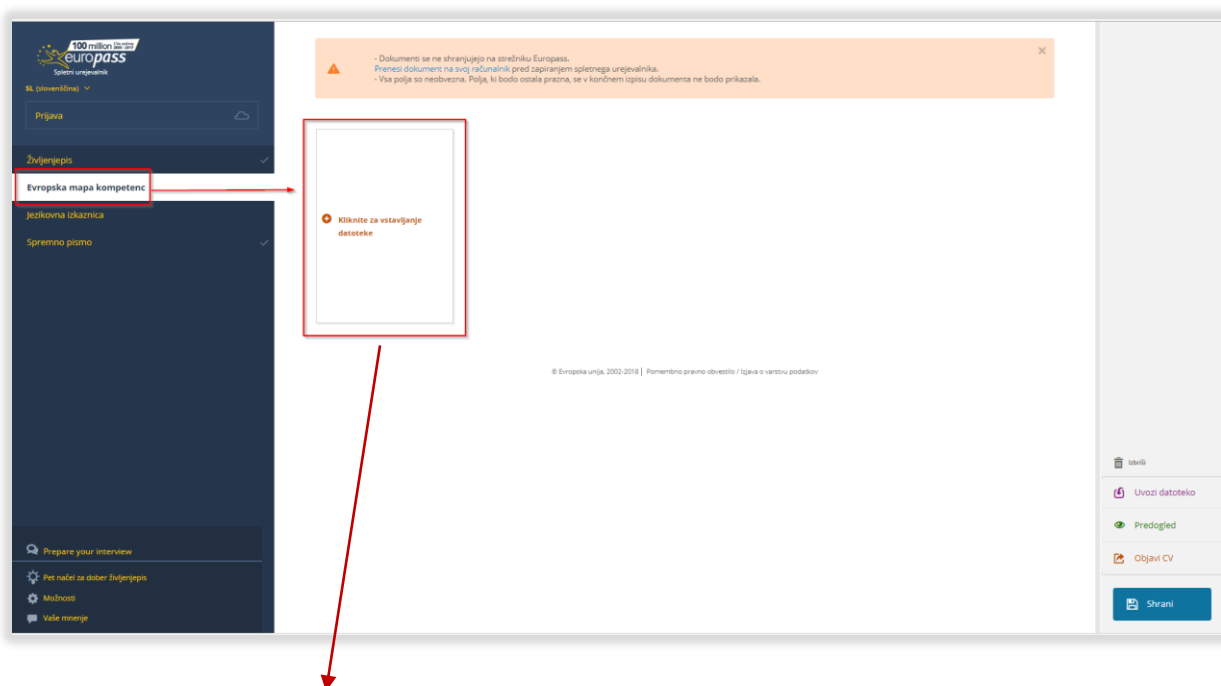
100 million CVs online 2005-2015
europass
Spletni urejevalnik

SL (slovenščina)

Prijava

Življenjepis

Evropska mapa kompetenc

Jezikovna izkaznica

Spremno pismo

- Dokumenti se ne shranjujejo na strežniku Europass.
Prenesi dokument na svoj računalnik pred zapiranjem spletnega urejevalnika.
- Vsa polja so neobvezna. Polja, ki bodo ostala prazna, se v končnem izpisu dokumenta ne bodo prikazala.

Kliknite za vstavljanje datoteke

© Evropska unija, 2002-2018 | Pomembno pravno obvestilo / Izjava o varstvu podatkov

Prepare your interview

Pet načel za dober življenjepis

Možnosti

Vaše mnenje

Izbriši

Uvozi datoteko

Predogled

Objavi CV

Shrani